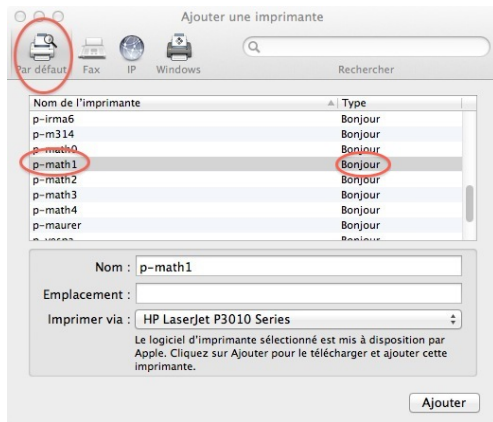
Ajouter une imprimante

Par défaut Fax IP Windows

Rechercher

| Nom de l'imprimante | Type |
|---|---|
| p-irma6 | Bonjour |
| p-m314 | Bonjour |
| p-math0 | Bonjour |
| p-math1 | Bonjour |
| p-math2 | Bonjour |
| p-math3 | Bonjour |
| p-math4 | Bonjour |
| p-maurer | Bonjour |
| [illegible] | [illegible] |

Nom : p-math1

Emplacement :

Imprimer via : HP LaserJet P3010 Series

Le logiciel d'imprimante sélectionné est mis à disposition par Apple. Cliquez sur Ajouter pour le télécharger et ajouter cette imprimante.

Ajouter